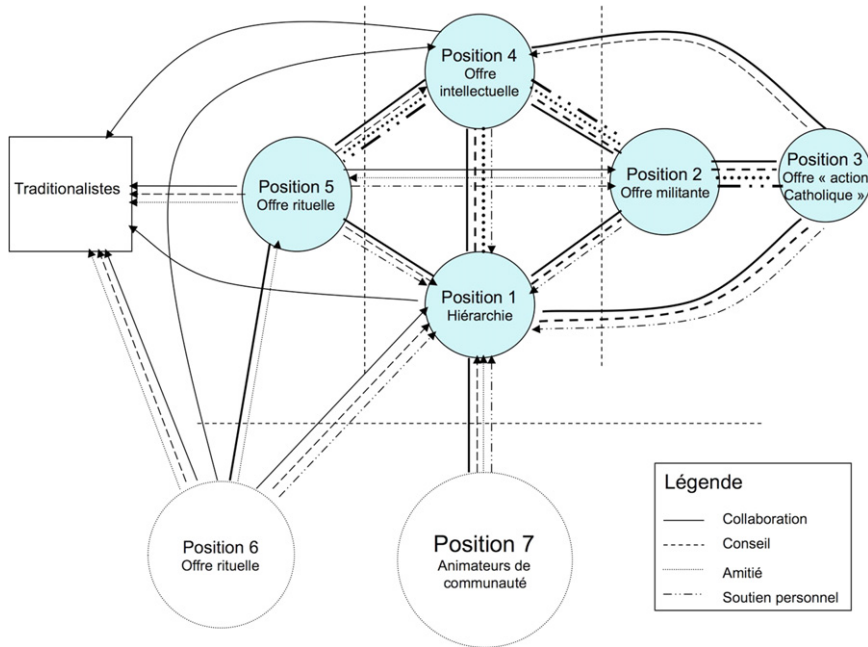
Traditionalistes

Position 4
Offre intellectuelle

Position 5
Offre rituelle

Position 2
Offre militante

Position 3
Offre « action Catholique »

Position 1
Hiérarchie

Position 6
Offre rituelle

Position 7
Animateurs de communauté

Légende
Collaboration
Conseil
Amitié
Soutien personnel